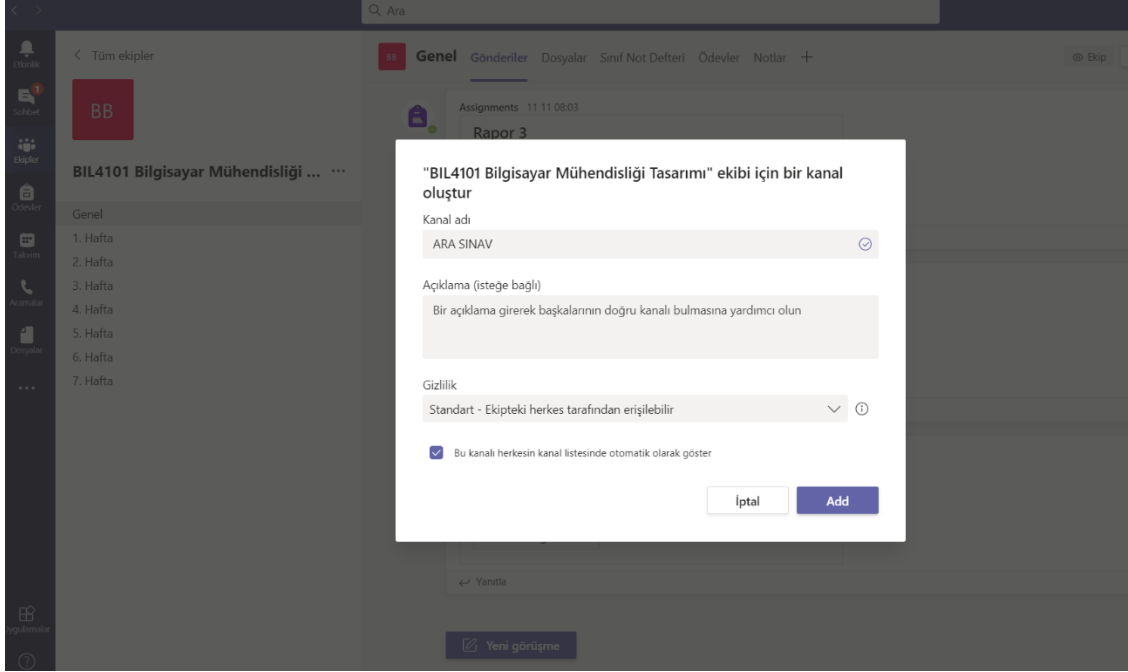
Ara

Etkinlik
1
Sohbet
Ekipler
Ödevler
Takvim
Aramalar
Dosyalar
...
Uygulamalar

< Tüm ekipler

BB

BIL4101 Bilgisayar Mühendisliği ... ···

Genel
1. Hafta
2. Hafta
3. Hafta
4. Hafta
5. Hafta
6. Hafta
7. Hafta

BB Genel Gönderiler Dosyalar Sınıf Not Defteri Ödevler Notlar +

Ekip

Assignments 11 11 08:03
Rapor 3

"BIL4101 Bilgisayar Mühendisliği Tasarımı" ekibi için bir kanal oluştur

Kanal adı
ARA SINAV

Açıklama (isteğe bağlı)
Bir açıklama girerek başkalarının doğru kanalı bulmasına yardımcı olun

Gizlilik
Standart - Ekipteki herkes tarafından erişilebilir

Bu kanalı herkesin kanal listesinde otomatik olarak göster

İptal
Add

Yanıtla

Yeni görüşme